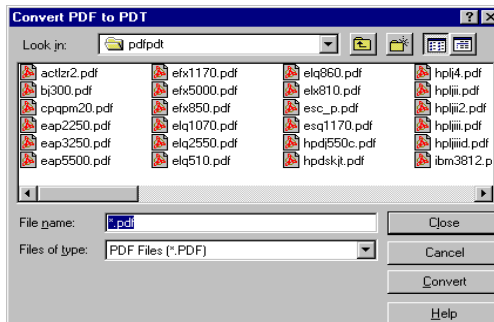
Convert PDF to PDT

Look in: pdfpdt

actlzr2.pdf
bj300.pdf
cpqpm20.pdf
eap2250.pdf
eap3250.pdf
eap5500.pdf

efx1170.pdf
efx5000.pdf
efx850.pdf
elq1070.pdf
elq2550.pdf
elq510.pdf

elq860.pdf
elx810.pdf
esc_p.pdf
esq1170.pdf
hpdj550c.pdf
hpdskjt.pdf

hplj4.pdf
hpljii.pdf
hpljii2.pdf
hpljiii.pdf
hpljiiid.pdf
ibm3812.p

File name: *.pdf
Files of type: PDF Files (*.PDF)

Close
Cancel
Convert
Help